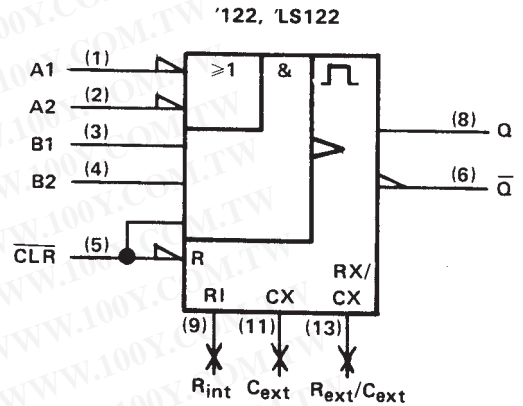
'122, 'LS122

A1 (1)
A2 (2)
B1 (3)
B2 (4)
$\overline{CLR}$ (5)

$\geqslant 1$
&
R
RI
CX
RX/ CX

(8) Q
(6) $\overline{Q}$

(9) (11) (13)
$R_{int}$ $C_{ext}$ $R_{ext}/C_{ext}$

WWW.100Y.COM.TW
WWW.100Y.COM.TW
WWW.100Y.COM.TW
WWW.100Y.COM.TW
WWW.100Y.COM.TW
WWW.100Y.COM.TW